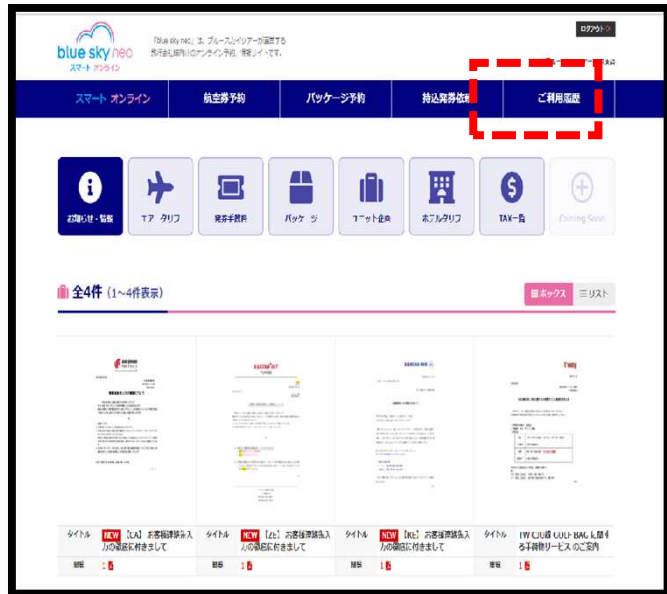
blue sky neo
スマート オンライン

「blue sky neo」は、ブルースカイツアーが運営する旅行会社様向けのオンライン予約、情報サイトです。

ログアウト

スマート オンライン | 航空券予約 | パッケージ予約 | 持込発券依頼 | ご利用履歴

お知らせ・情報
エア タリフ
発券手数料
パッケージ
ユニット企画
ホテルタリフ
TAX一覧
Coming Soon

全4件 (1~4件表示)

ボックス
リスト

タイトル NEW 【CA】お客様連絡先入力の徹底に付きまして
期限 1

タイトル NEW 【ZE】お客様連絡先入力の徹底に付きまして
期限 1

タイトル NEW 【KE】お客様連絡先入力の徹底に付きまして
期限 1

タイトル TW CLUB GOLF BAG 無料手荷物サービスのご案内
期限 1